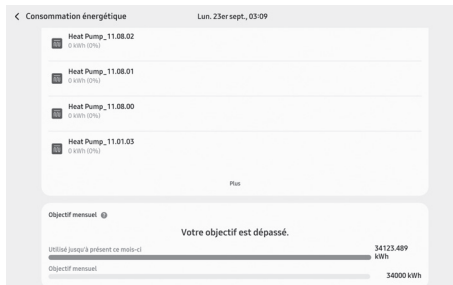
< Consommation énergétique
Lun. 23er sept., 03:09

Heat Pump_11.08.02
0 kWh (0%)

Heat Pump_11.08.01
0 kWh (0%)

Heat Pump_11.08.00
0 kWh (0%)

Heat Pump_11.01.03
0 kWh (0%)

Plus

Objectif mensuel

Votre objectif est dépassé.

Utilisé jusqu'à présent ce mois-ci
34123.489 kWh

Objectif mensuel
34000 kWh